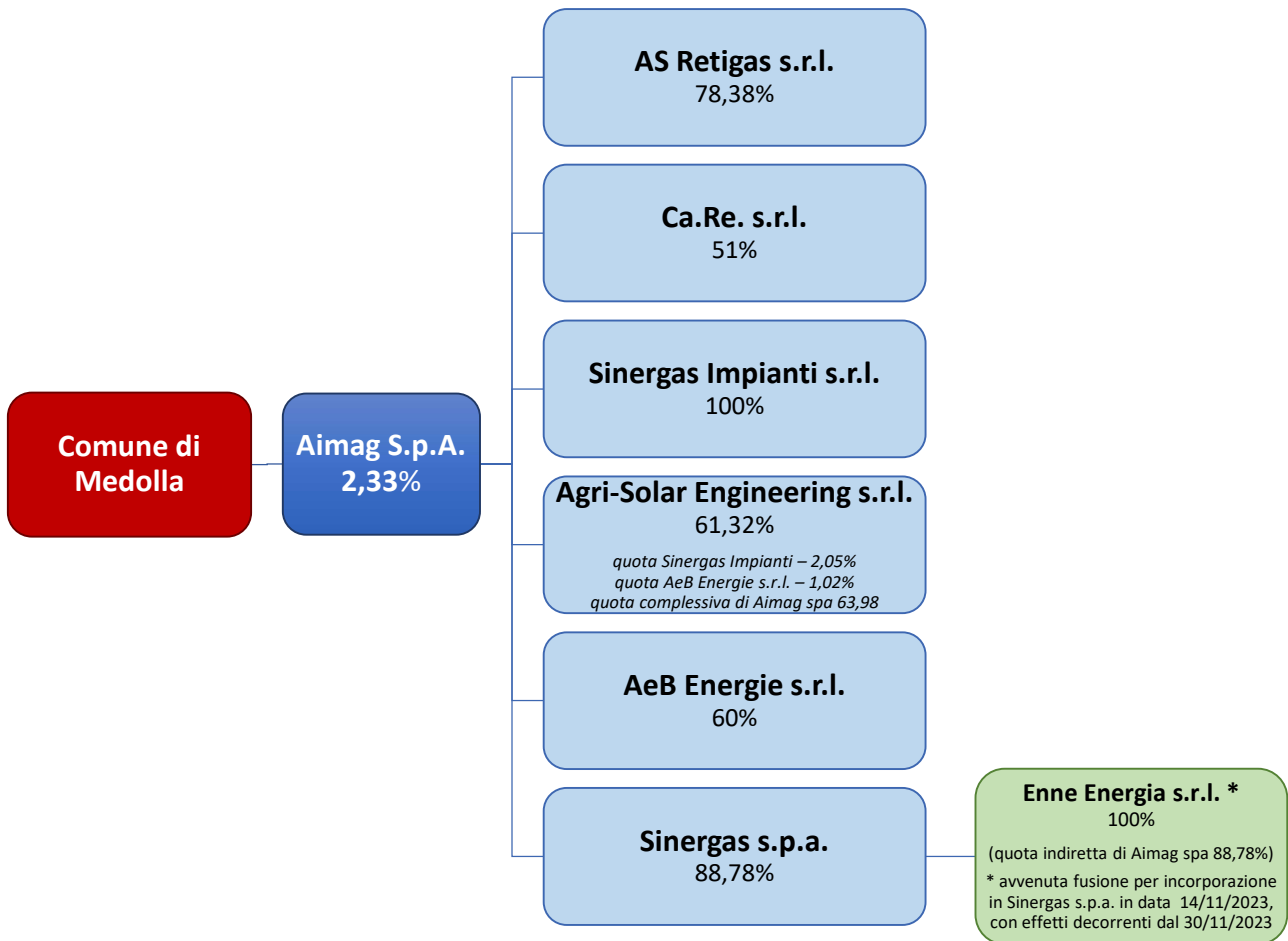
Comune di Medolla

Aimag S.p.A.
2,33%

AS Retigas s.r.l.
78,38%

Ca.Re. s.r.l.
51%

Sinergas Impianti s.r.l.
100%

Agri-Solar Engineering s.r.l.
61,32%
quota Sinergas Impianti – 2,05%
quota AeB Energie s.r.l. – 1,02%
quota complessiva di Aimag spa 63,98

AeB Energie s.r.l.
60%

Sinergas s.p.a.
88,78%

Enne Energia s.r.l. *
100%
(quota indiretta di Aimag spa 88,78%)
* avvenuta fusione per incorporazione in Sinergas s.p.a. in data 14/11/2023, con effetti decorrenti dal 30/11/2023